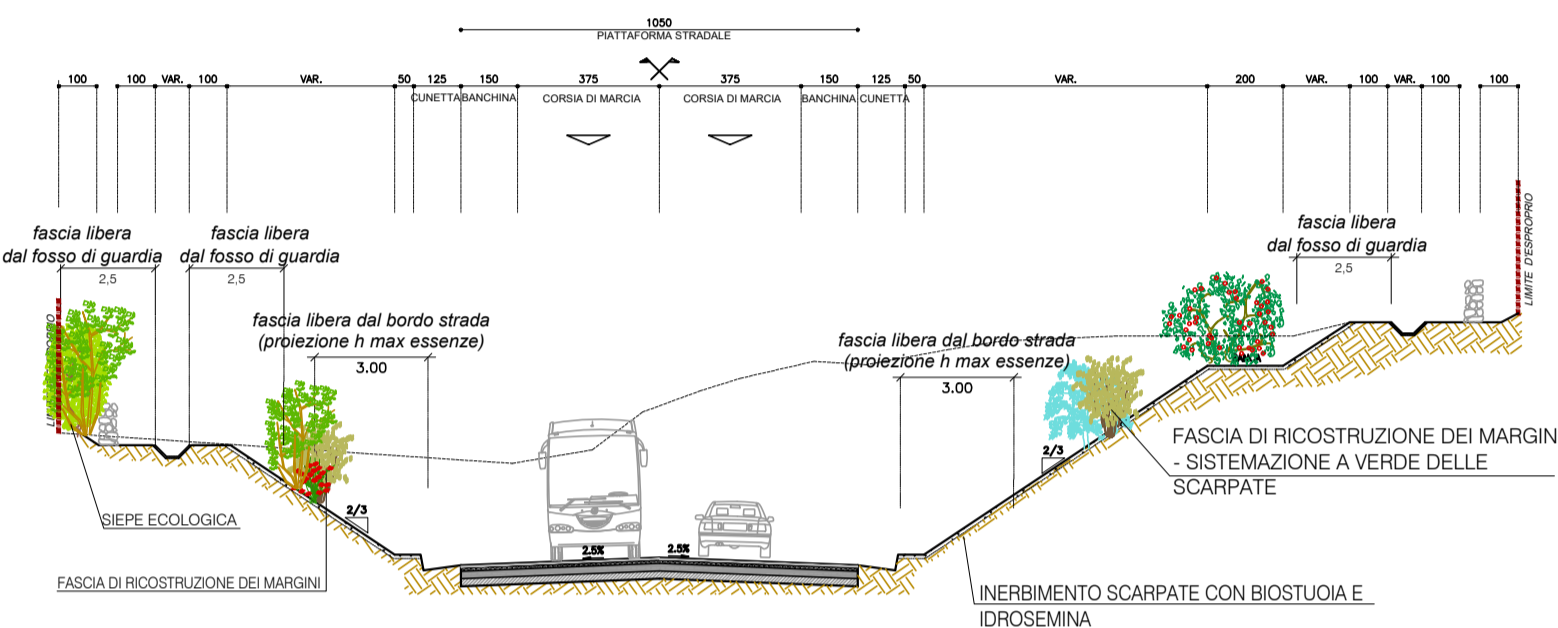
1050
PIATTAFORMA STRADALE

100 100 VAR. 100 VAR. 50 125 150 375 375 150 125 50 VAR. 200 VAR. 100 VAR. 100 100

CUNETTA BANCHINA CORSIA DI MARCIA CORSIA DI MARCIA BANCHINA CUNETTA

fascia libera dal fosso di guardia
2,5

fascia libera dal fosso di guardia
2,5

fascia libera dal fosso di guardia
2,5

LIMITE D'ESPROPRIO

LIMITE D'ESPROPRIO

fascia libera dal bordo strada (proiezione h max essenze)
3.00

fascia libera dal bordo strada (proiezione h max essenze)
3.00

2/3

2/3

2.5%

2.5%

FASCIA DI RICOSTRUZIONE DEI MARGIN - SISTEMAZIONE A VERDE DELLE SCARPATE

SIEPE ECOLOGICA

FASCIA DI RICOSTRUZIONE DEI MARGINI

INERBIMENTO SCARPATE CON BIOSTUOIA E IDROSEMINA